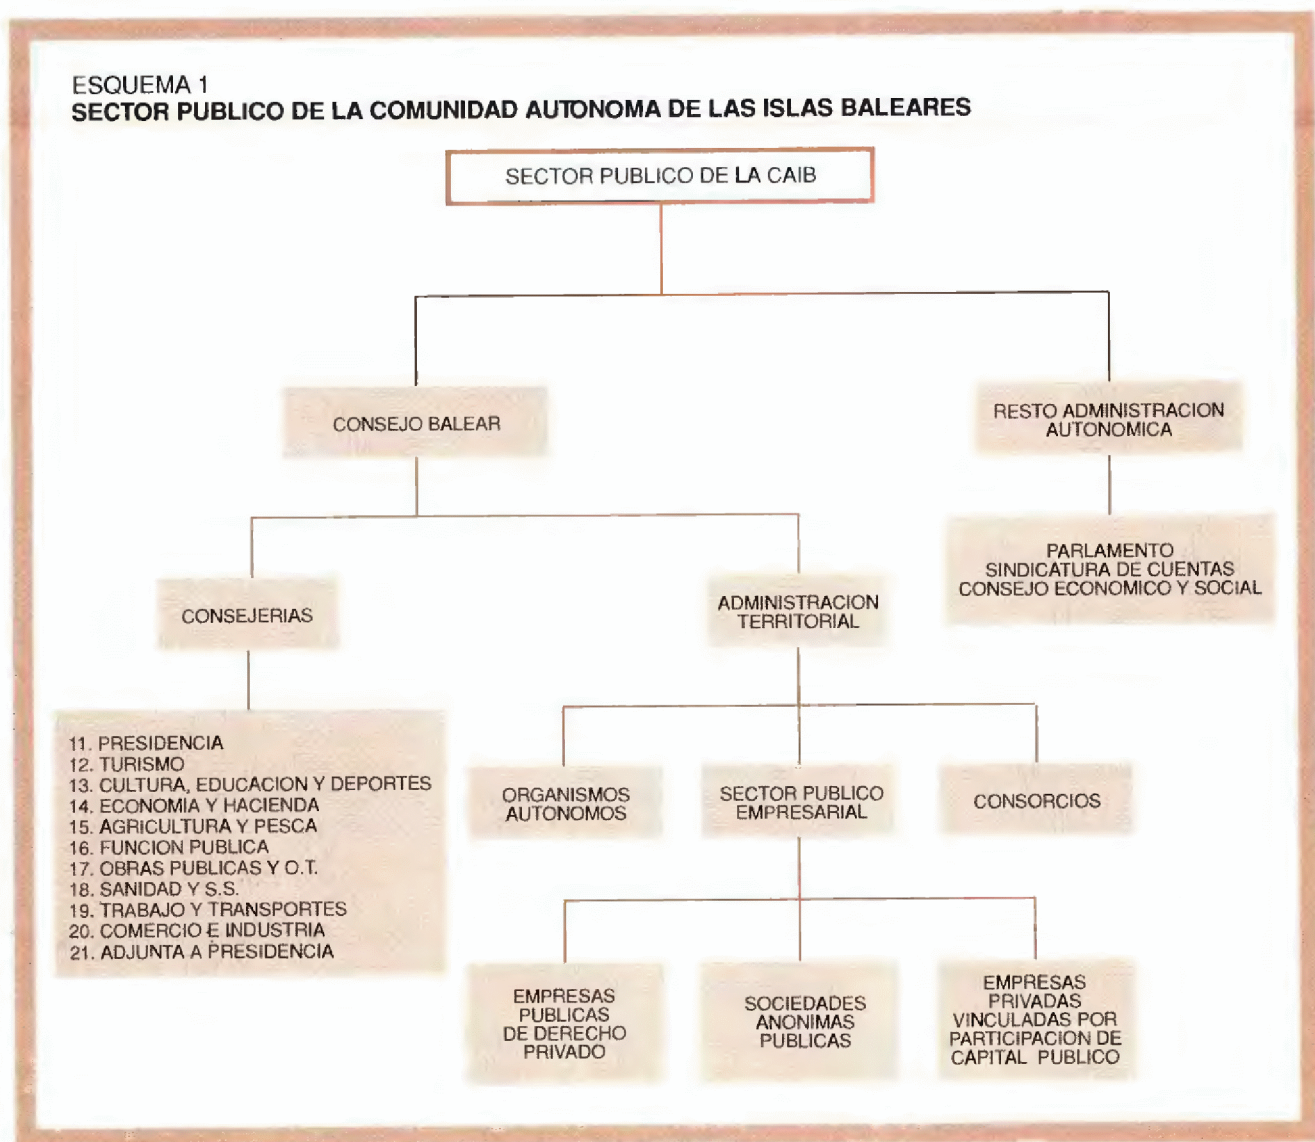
ESQUEMA 1
SECTOR PUBLICO DE LA COMUNIDAD AUTONOMA DE LAS ISLAS BALEARES

SECTOR PUBLICO DE LA CAIB

CONSEJO BALEAR

RESTO ADMINISTRACION AUTONOMICA

PARLAMENTO
SINDICATURA DE CUENTAS
CONSEJO ECONOMICO Y SOCIAL

CONSEJERIAS

ADMINISTRACION TERRITORIAL

11. PRESIDENCIA
12. TURISMO
13. CULTURA, EDUCACION Y DEPORTES
14. ECONOMIA Y HACIENDA
15. AGRICULTURA Y PESCA
16. FUNCION PUBLICA
17. OBRAS PUBLICAS Y O.T.
18. SANIDAD Y S.S.
19. TRABAJO Y TRANSPORTES
20. COMERCIO E INDUSTRIA
21. ADJUNTA A PRESIDENCIA

ORGANISMOS AUTONOMOS

SECTOR PUBLICO EMPRESARIAL

CONSORCIOS

EMPRESAS PUBLICAS DE DERECHO PRIVADO

SOCIEDADES ANONIMAS PUBLICAS

EMPRESAS PRIVADAS VINCULADAS POR PARTICIPACION DE CAPITAL PUBLICO